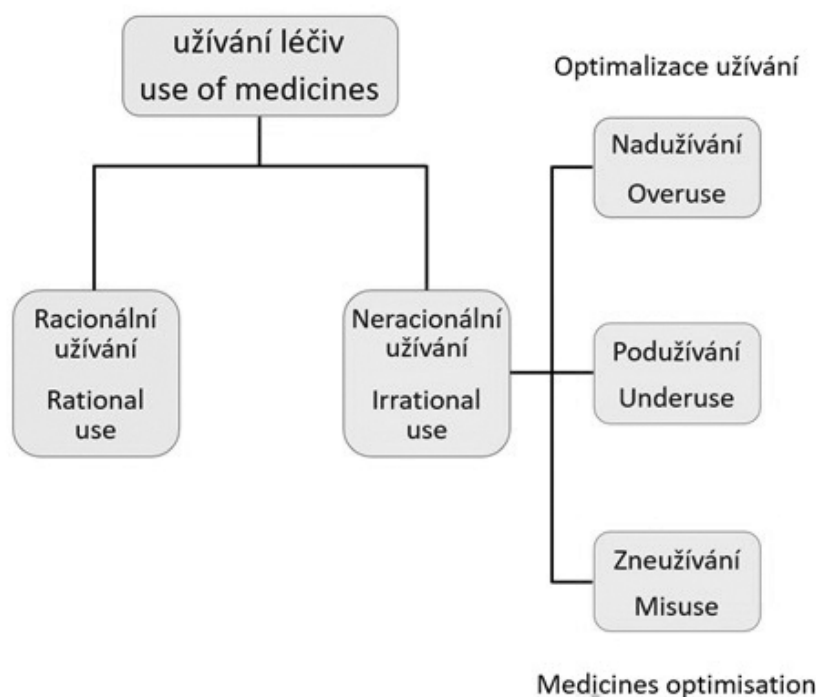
užívání léčiv
use of medicines

Optimalizace užívání

Racionální užívání
Rational use

Neracionální užívání
Irrational use

Nadužívání
Overuse

Podužívání
Underuse

Zneužívání
Misuse

Medicines optimisation